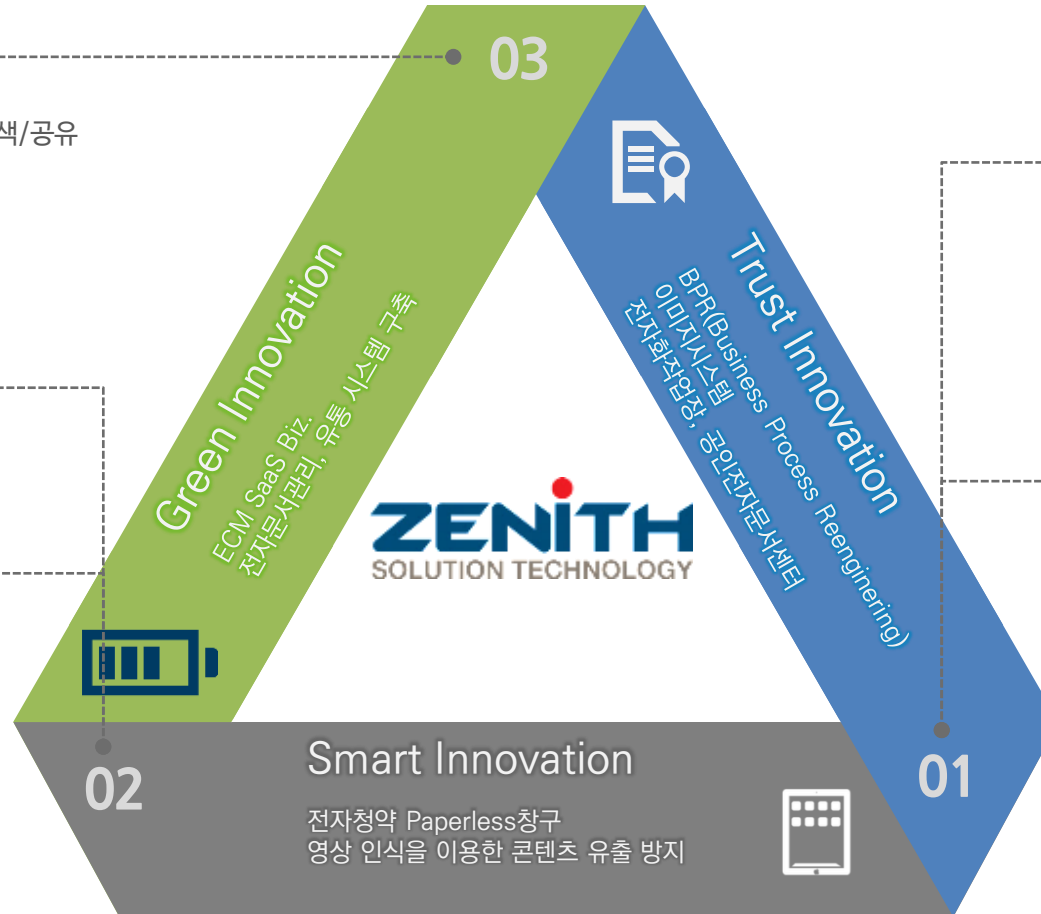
색/공유

03

Green Innovation
ECM SaaS Biz.
전자문서관리, 유통 시스템 구축

Trust Innovation
BPR(Business Process Reengineering)
이미지시스템
전자화작업장, 공인전자문서센터

ZENITH
SOLUTION TECHNOLOGY

02

Smart Innovation
전자청약 Paperless창구
영상 인식을 이용한 콘텐츠 유출 방지

01